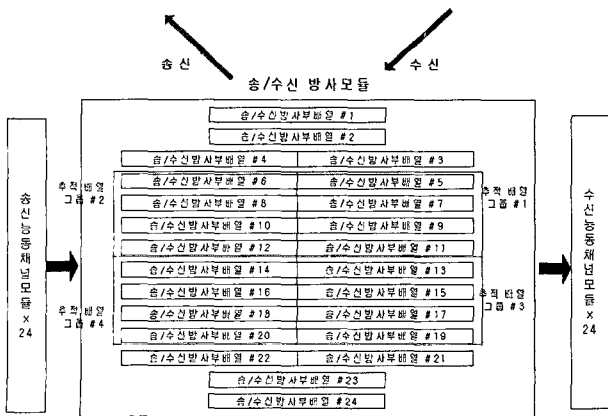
송신

수신

송/수신 방사모듈

송/수신방사부배열 #1

송/수신방사부배열 #2

| 송/수신방사부배열 #4 | 송/수신방사부배열 #3 |
|---|---|
| 송/수신방사부배열 #6 | 송/수신방사부배열 #5 |
| 송/수신방사부배열 #8 | 송/수신방사부배열 #7 |
| 송/수신방사부배열 #10 | 송/수신방사부배열 #9 |
| 송/수신방사부배열 #12 | 송/수신방사부배열 #11 |
| 송/수신방사부배열 #14 | 송/수신방사부배열 #13 |
| 송/수신방사부배열 #16 | 송/수신방사부배열 #15 |
| 송/수신방사부배열 #18 | 송/수신방사부배열 #17 |
| 송/수신방사부배열 #20 | 송/수신방사부배열 #19 |
| 송/수신방사부배열 #22 | 송/수신방사부배열 #21 |

송/수신방사부배열 #23

송/수신방사부배열 #24

추적배열 그룹 #2

추적배열 그룹 #1

추적배열 그룹 #4

추적배열 그룹 #3

송신능동채널모듈 × 24

수신능동채널모듈 × 24